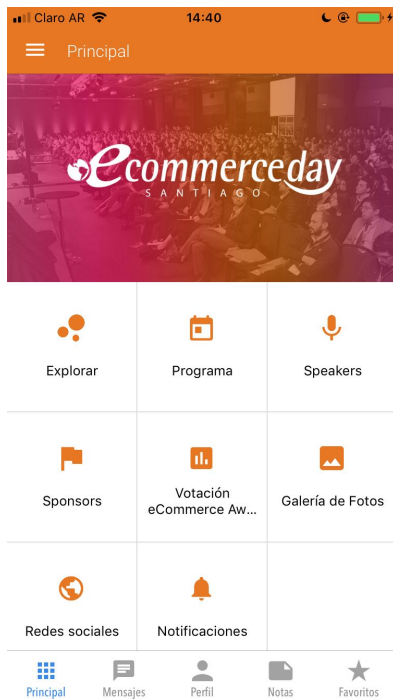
Claro AR 14:40

Principal

eCommerceday
SANTIAGO

| Explorar | Programa | Speakers |
|---|---|---|
| Sponsors | Votación eCommerce Aw... | Galería de Fotos |
| Redes sociales | Notificaciones | |

Principal Mensajes Perfil Notas Favoritos